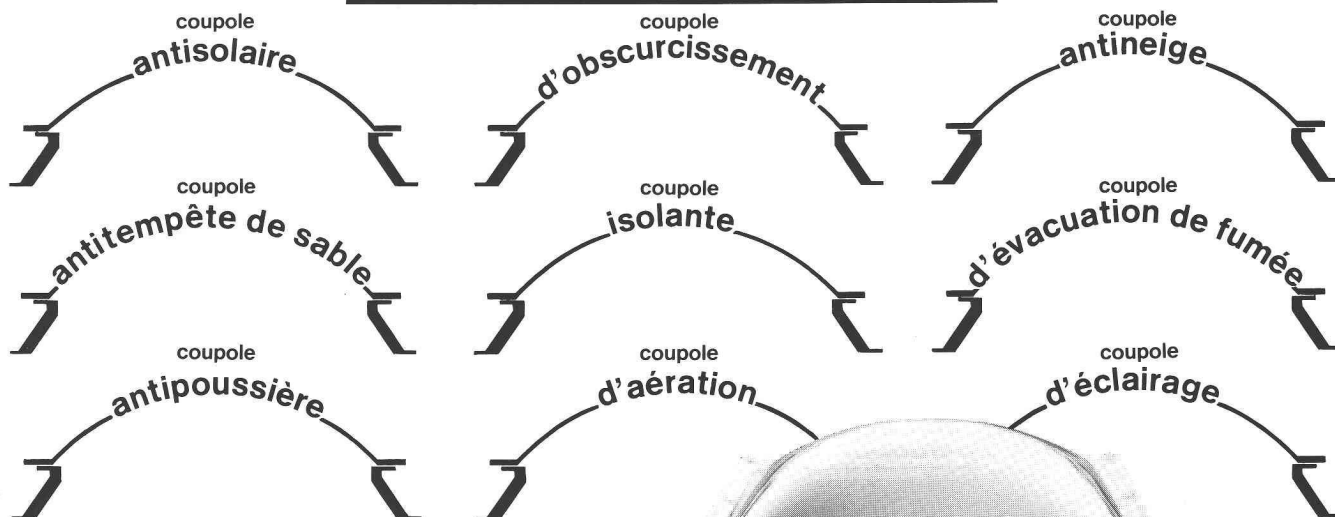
coupole
antisolaire

coupole
d'obscurcissement

coupole
antineige

coupole
antitempête de sable

coupole
isolante

coupole
d'évacuation de fumée

coupole
antipoussière

coupole
d'aération

coupole
d'éclairage